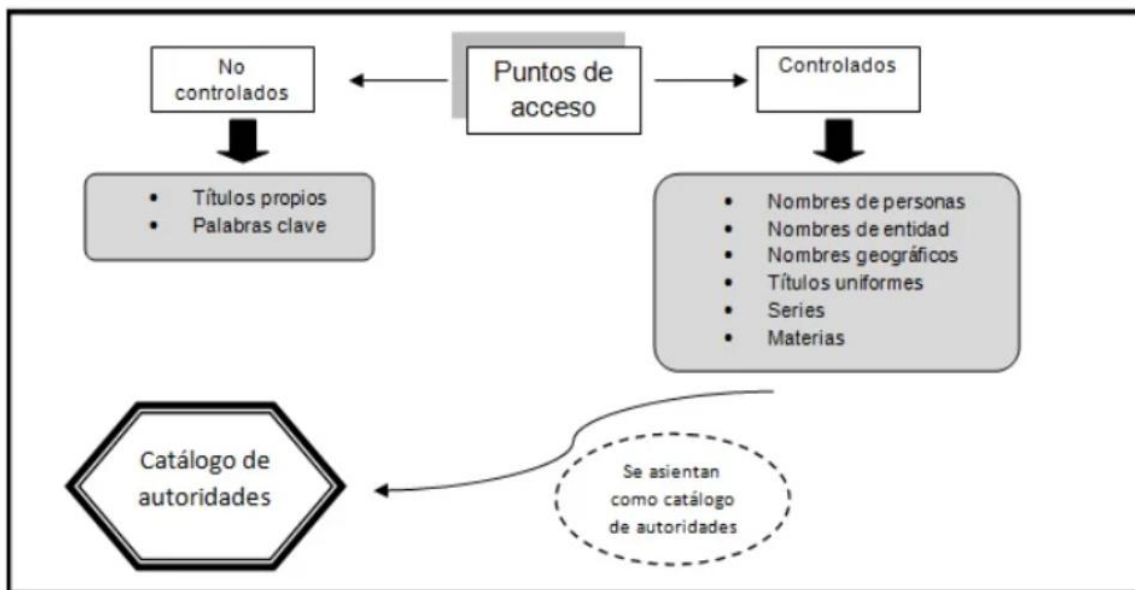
Puntos de acceso

No controlados

Controlados

- Títulos propios
- Palabras clave

- Nombres de personas
- Nombres de entidad
- Nombres geográficos
- Títulos uniformes
- Series
- Materias

Catálogo de autoridades

Se asientan como catálogo de autoridades